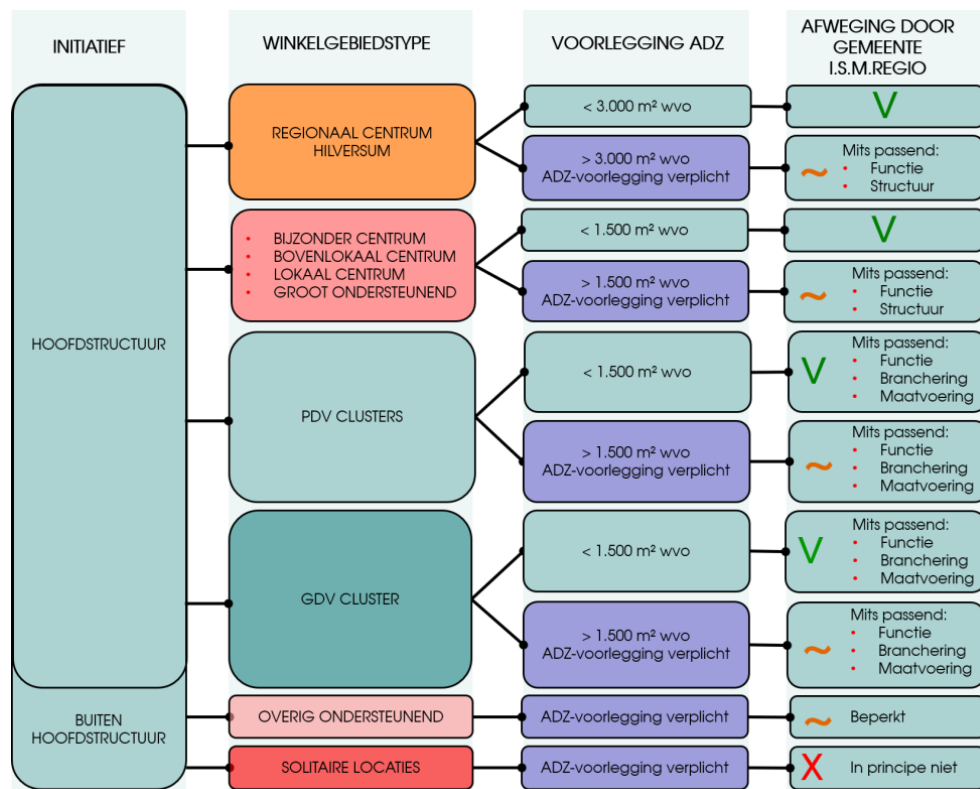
INITIATIEF

WINKELGEBIEDSTYPE

VOORLEGGING ADZ

AFWEGING DOOR GEMEENTE I.S.M.REGIO

HOOFDSTRUCTUUR

REGIONAAL CENTRUM HILVERSUM

< 3.000 m² wvo

V

> 3.000 m² wvo
ADZ-voorlegging verplicht

~ Mits passend:
• Functie
• Structuur

• BIJZONDER CENTRUM
• BOVENLOKAAL CENTRUM
• LOKAAL CENTRUM
• GROOT ONDERSTEUNEND

< 1.500 m² wvo

V

> 1.500 m² wvo
ADZ-voorlegging verplicht

~ Mits passend:
• Functie
• Structuur

PDV CLUSTERS

< 1.500 m² wvo

V Mits passend:
• Functie
• Branchering
• Maatvoering

> 1.500 m² wvo
ADZ-voorlegging verplicht

~ Mits passend:
• Functie
• Branchering
• Maatvoering

GDV CLUSTER

< 1.500 m² wvo

V Mits passend:
• Functie
• Branchering
• Maatvoering

> 1.500 m² wvo
ADZ-voorlegging verplicht

~ Mits passend:
• Functie
• Branchering
• Maatvoering

BUITEN HOOFDSTRUCTUUR

OVERIG ONDERSTEUNEND

ADZ-voorlegging verplicht

~ Beperkt

SOLITAIRE LOCATIES

ADZ-voorlegging verplicht

X In principe niet